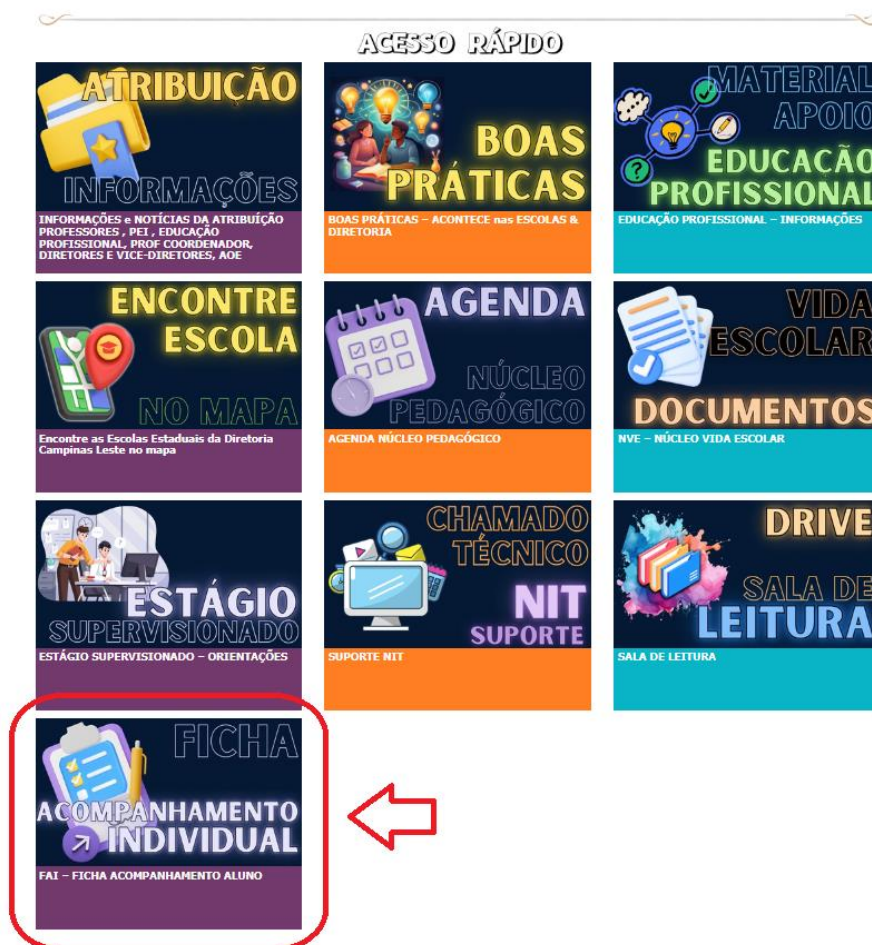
ACESSO RÁPIDO

ATRIBUIÇÃO
INFORMAÇÕES
INFORMAÇÕES e NOTÍCIAS DA ATRIBUIÇÃO PROFESSORES , PEI , EDUCAÇÃO PROFISSIONAL, PROF COORDENADOR, DIRETORES E VICE-DIRETORES, AOE

BOAS PRÁTICAS
BOAS PRÁTICAS – ACONTECE nas ESCOLAS & DIRETORIA

MATERIAL APOIO
EDUCAÇÃO PROFISSIONAL
EDUCAÇÃO PROFISSIONAL – INFORMAÇÕES

ENCONTRE ESCOLA
NO MAPA
Encontre as Escolas Estaduais da Diretoria Campinas Leste no mapa

AGENDA
NÚCLEO PEDAGÓGICO
AGENDA NÚCLEO PEDAGÓGICO

VIDA ESCOLAR
DOCUMENTOS
NVE – NÚCLEO VIDA ESCOLAR

ESTÁGIO
SUPERVISIONADO
ESTÁGIO SUPERVISIONADO – ORIENTAÇÕES

CHAMADO TÉCNICO
NIT
SUPORTE
SUPORTE NIT

DRIVE
SALA DE
LEITURA
SALA DE LEITURA

FICHA
ACOMPANHAMENTO
INDIVIDUAL
FAI – FICHA ACOMPANHAMENTO ALUNO